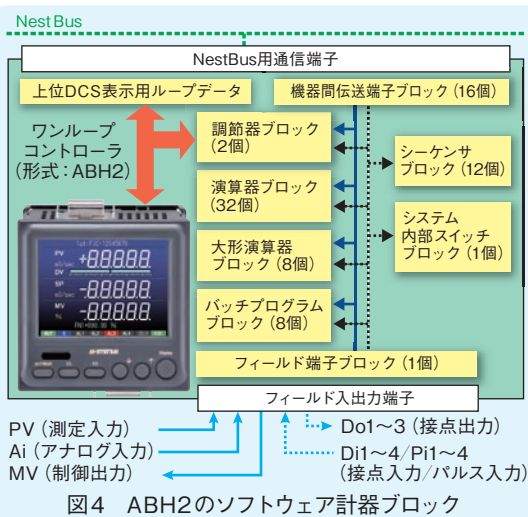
Nest Bus

NestBus用通信端子

上位DCS表示用ループデータ

機器間伝送端子ブロック（16個）

ワンループコントローラ（形式：ABH2）

調節器ブロック（2個）

演算器ブロック（32個）

大形演算器ブロック（8個）

バッチプログラムブロック（8個）

シーケンサブロック（12個）

システム内部スイッチブロック（1個）

PV

DV

SP

MV

フィールド端子ブロック（1個）

フィールド入出力端子

PV（測定入力）

Ai（アナログ入力）

MV（制御出力）

Do1～3（接点出力）

Di1～4/Pi1～4（接点入力/パルス入力）

図4　ABH2のソフトウェア計器ブロック